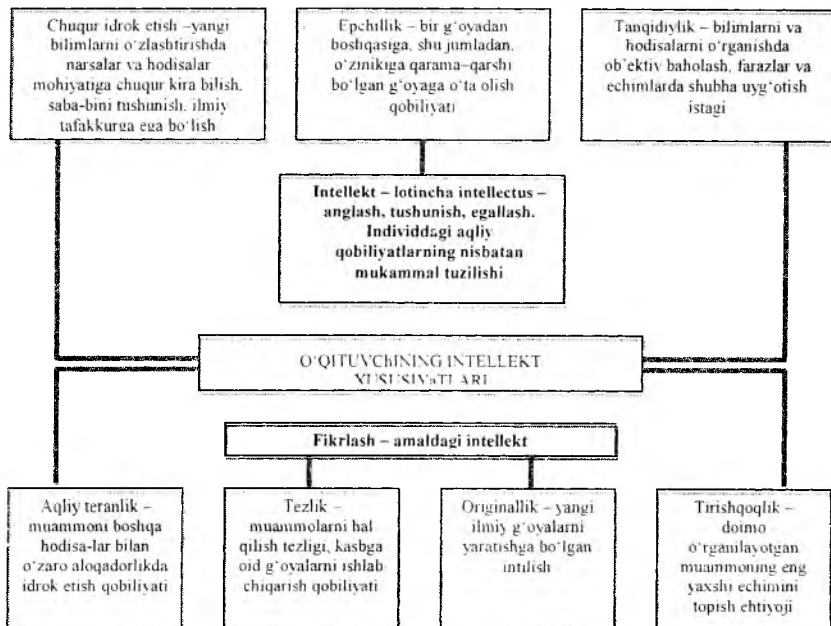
Chuqur idrok etish –yangi bilimlarni o‘zlashtirishda narsalar va hodisalar mohiyatiga chuqur kira bilish, saba-bini tushunish, ilmiy tafakkurga ega bo‘lish

Epchillik – bir g‘oyadan boshqasiga, shu jumladan, o‘znikiga qarama–qarshi bo‘lgan g‘oyaga o‘ta olish qobiliyati

Tanqidiylik – bilimlarni va hodisalarni o‘rganishda ob‘ektiv baholash, farazlar va echimlarda shubha uyg‘otish istagi

Intellekt – lotincha intellectus – anglash, tushunish, egallash. Individdagi aqliy qobiliyatlarning nisbatan mukammal tuzilishi

O‘QITUVChINING INTELLEKT XUSUSIYaTLARI

Fikrlash – amaldagi intellekt

Aqliy teranlik – muammoni boshqa hodisa-lar bilan o‘zaro aloqadorlikda idrok etish qobiliyati

Tezlik – muammolarni hal qilish tezligi, kasbga oid g‘oyalarni ishlab chiqarish qobiliyati

Originallik – yangi ilmiy g‘oyalarni yaratishga bo‘lgan intilish

Tirishqoqlik – doimo o‘rganilayotgan muammoning eng yaxshi echimini topish ehtiyoji